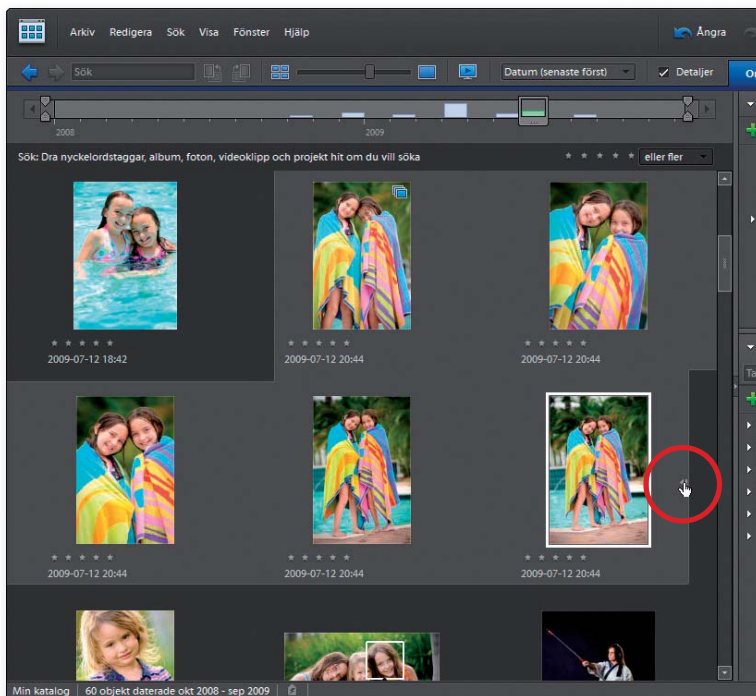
Arkiv Redigera Sök Visa Fönster Hjälp

Ångra

Sök

Datum (senaste först)

Detaljer

2008

2009

Sök: Dra nyckelordstaggar, album, foton, videoklipp och projekt hit om du vill söka

eller fler

2009-07-12 18:42

2009-07-12 20:44

2009-07-12 20:44

2009-07-12 20:44

2009-07-12 20:44

2009-07-12 20:44

Min katalog | 60 objekt daterade okt 2008 - sep 2009